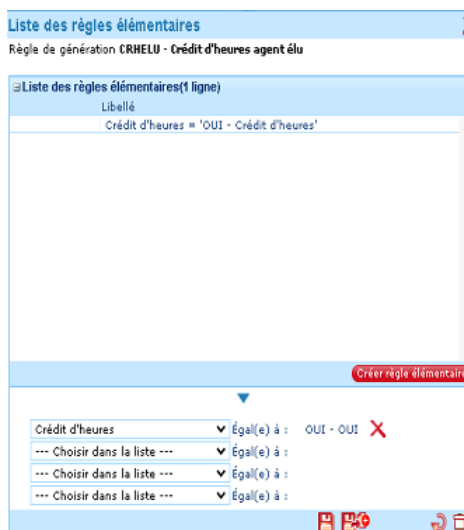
Liste des règles élémentaires

Règle de génération CRHELU - Crédit d'heures agent élu

Liste des règles élémentaires(1 ligne)

Libellé

Crédit d'heures = 'OUI - Crédit d'heures'

Créer règle élémentaire

Crédit d'heures Égal(e) à : OUI - OUI

--- Choisir dans la liste --- Égal(e) à :

--- Choisir dans la liste --- Égal(e) à :

--- Choisir dans la liste --- Égal(e) à :